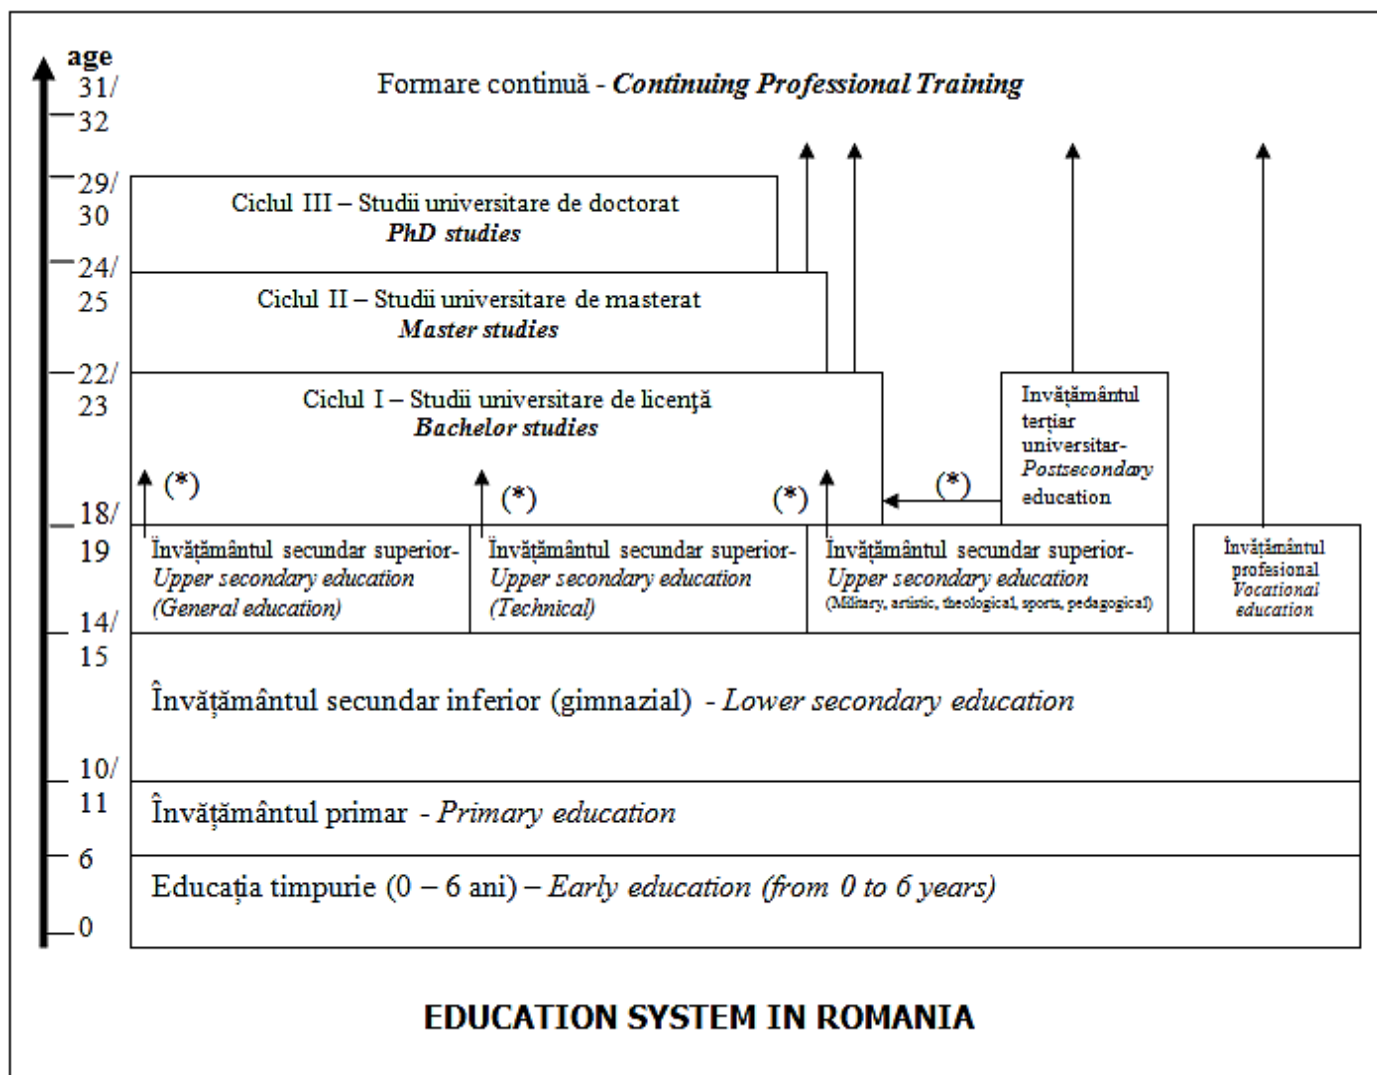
age
31/
32
29/
30
24/
25
22/
23
18/
19
14/
15
10/
11
6
0

Formare continuă - **Continuing Professional Training**

Ciclul III – Studii universitare de doctorat
*PhD studies*

Ciclul II – Studii universitare de masterat
*Master studies*

Ciclul I – Studii universitare de licenţă
*Bachelor studies*

Invăţământul terţiar universitar-
*Postsecondary* education

(*) (*) (*) (*)

Învăţământul secundar superior-
*Upper secondary education (General education)*

Învăţământul secundar superior-
*Upper secondary education (Technical)*

Învăţământul secundar superior-
*Upper secondary education*
(Military, artistic, theological, sports, pedagogical)

Învăţământul profesional
*Vocational education*

Învăţământul secundar inferior (gimnazial) - *Lower secondary education*

Învăţământul primar - *Primary education*

Educaţia timpurie (0 – 6 ani) – *Early education (from 0 to 6 years)*

EDUCATION SYSTEM IN ROMANIA